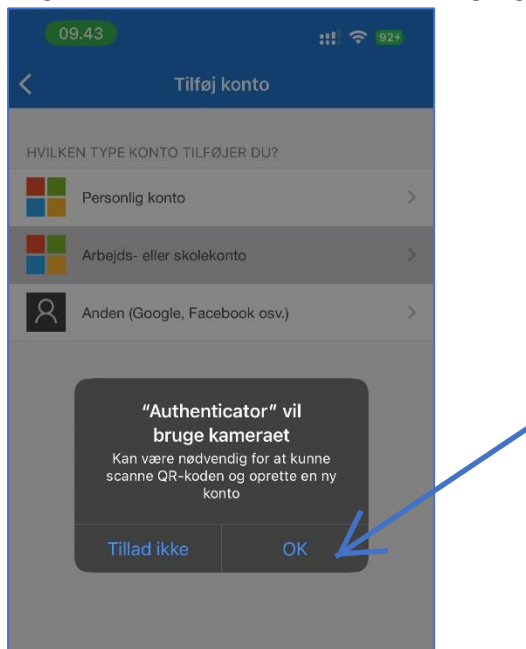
09.43

92+

<

Tilføj konto

HVILKEN TYPE KONTO TILFØJER DU?

Personlig konto

Arbejds- eller skolekonto

Anden (Google, Facebook osv.)

"Authenticator" vil bruge kameraet

Kan være nødvendig for at kunne scanne QR-koden og oprette en ny konto

Tillad ikke

OK